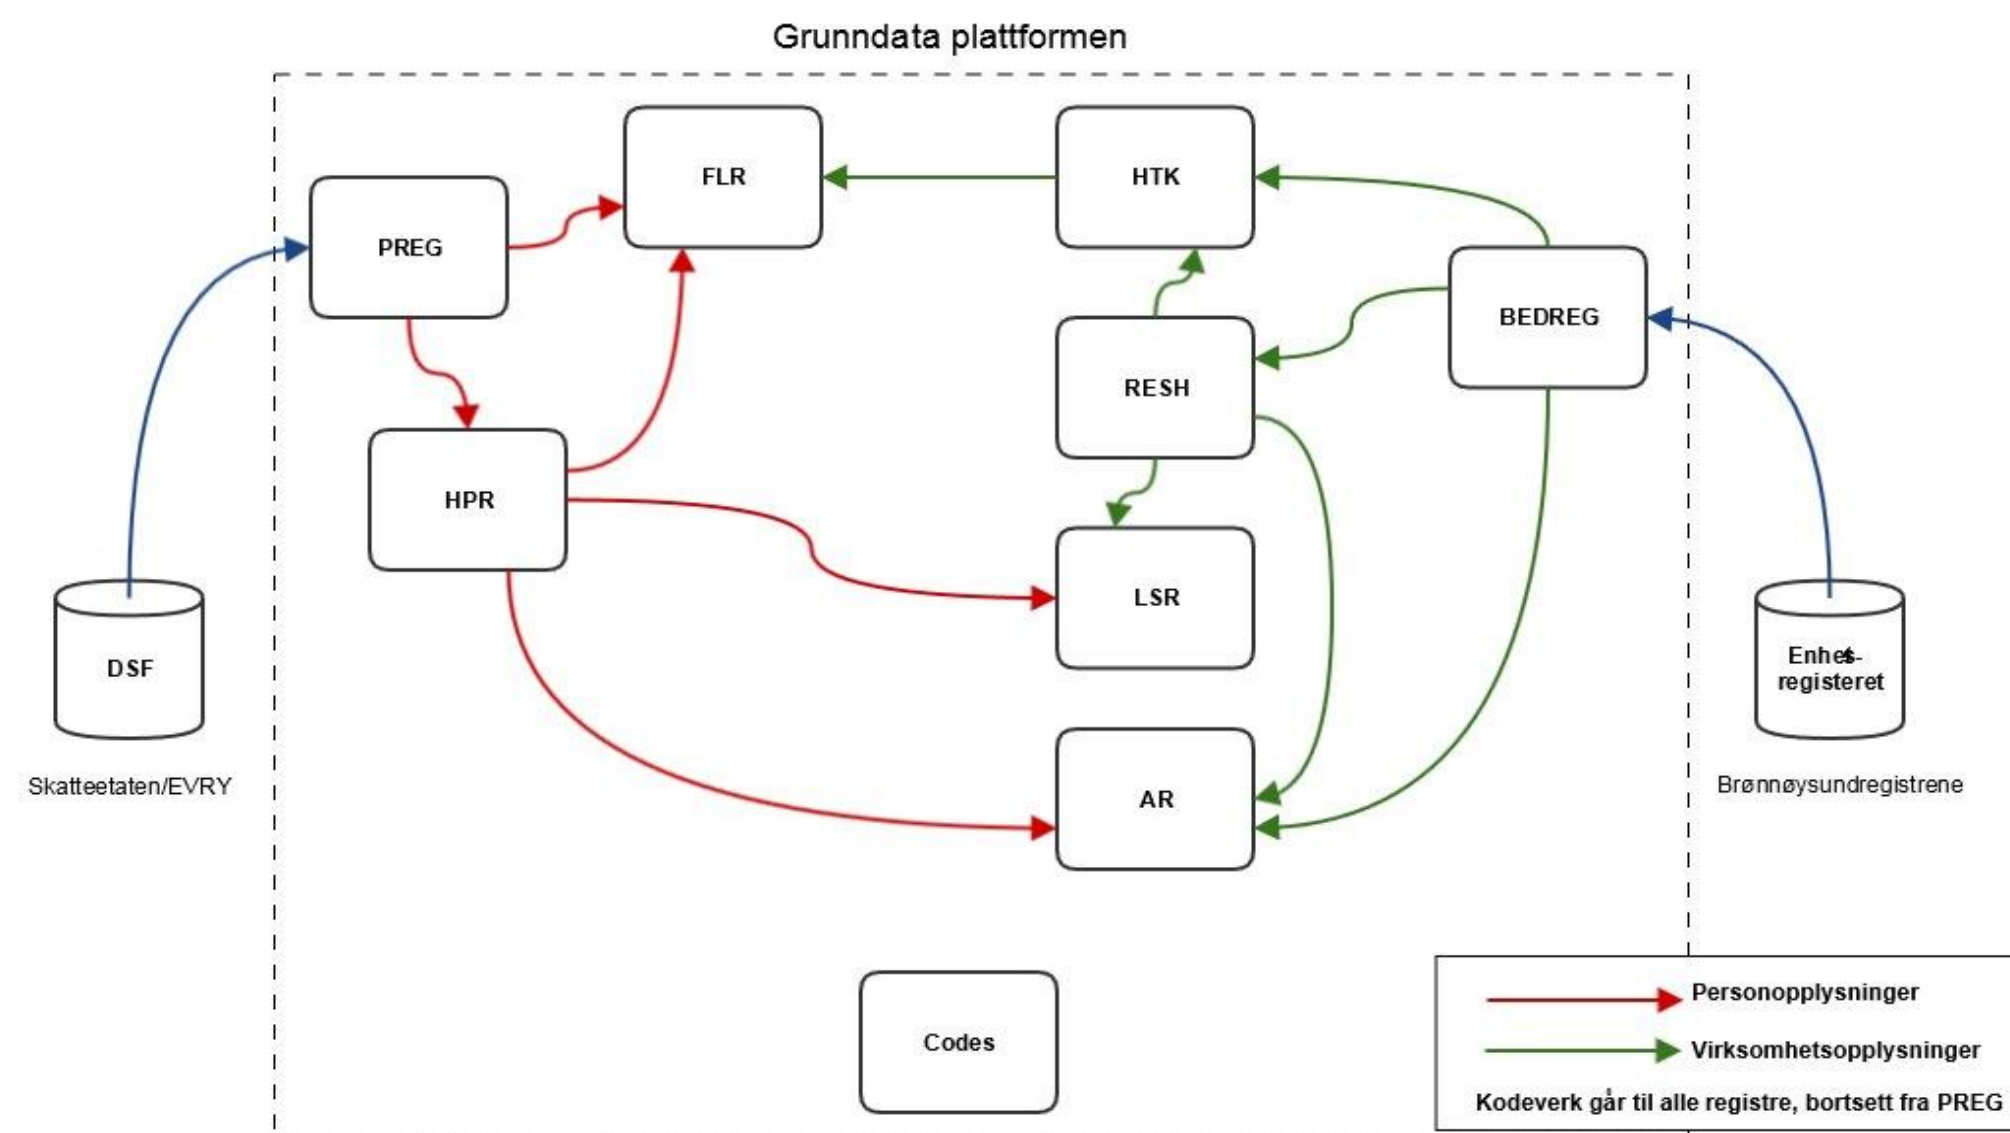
Grunndata plattformen

PREG

FLR

HTK

BEDREG

RESH

HPR

LSR

DSF

Skatteetaten/EVRY

AR

Enhets-registeret

Brønnøysundregistrene

Codes

Personopplysninger

Virksomhetsopplysninger

Kodeverk går til alle registre, bortsett fra PREG